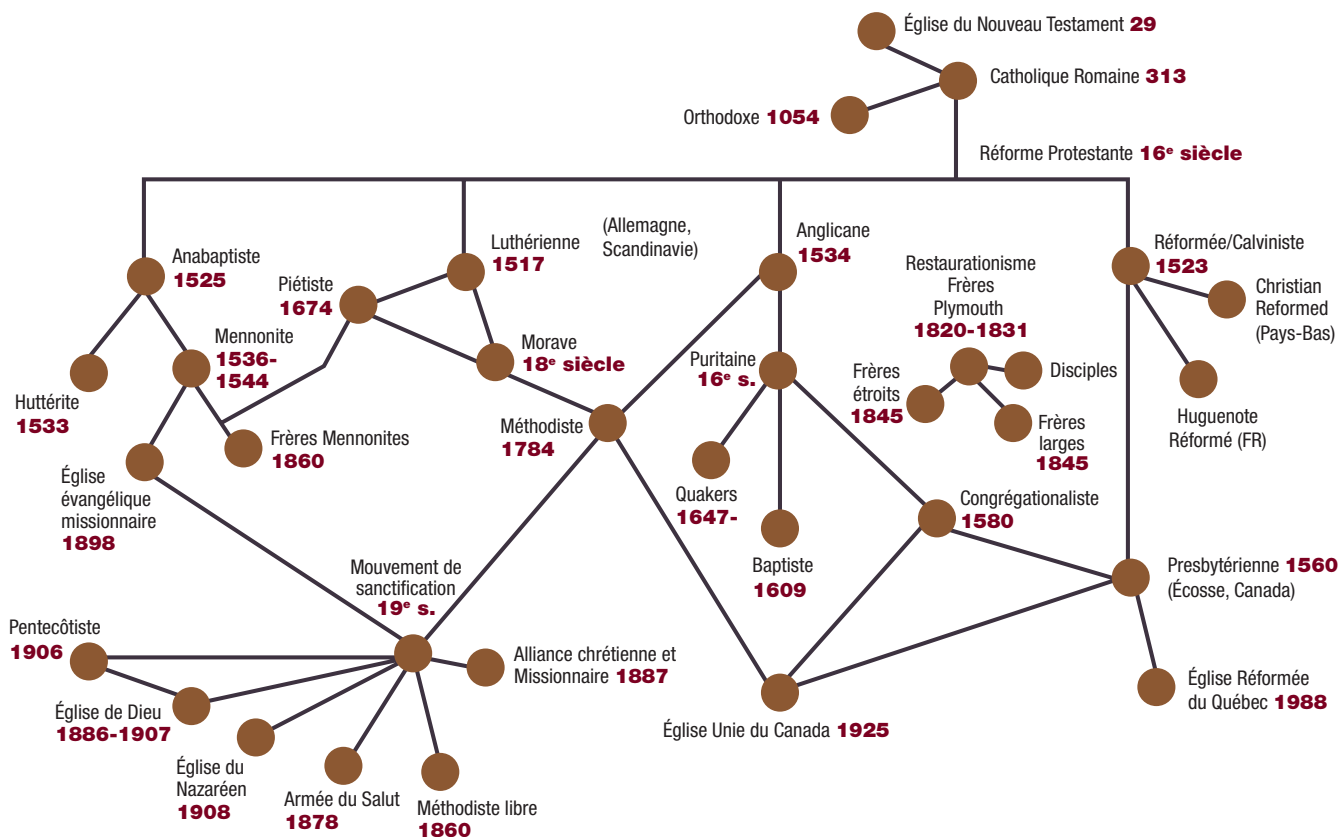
Église du Nouveau Testament 29

Catholique Romaine 313

Orthodoxe 1054

Réforme Protestante 16$^e$ siècle

Anabaptiste 1525

Luthérienne 1517

(Allemagne, Scandinavie)

Anglicane 1534

Réformée/Calviniste 1523

Christian Reformed (Pays-Bas)

Huguenote Réformé (FR)

Piétiste 1674

Mennonite 1536-1544

Morave 18$^e$ siècle

Restaurationisme Frères Plymouth 1820-1831

Huttérite 1533

Frères Mennonites 1860

Méthodiste 1784

Puritaine 16$^e$ s.

Frères étroits 1845

Disciples

Frères larges 1845

Église évangélique missionnaire 1898

Quakers 1647-

Baptiste 1609

Congrégationaliste 1580

Mouvement de sanctification 19$^e$ s.

Presbytérienne 1560 (Écosse, Canada)

Pentecôtiste 1906

Alliance chrétienne et Missionnaire 1887

Église de Dieu 1886-1907

Église Unie du Canada 1925

Église Réformée du Québec 1988

Église du Nazaréen 1908

Armée du Salut 1878

Méthodiste libre 1860